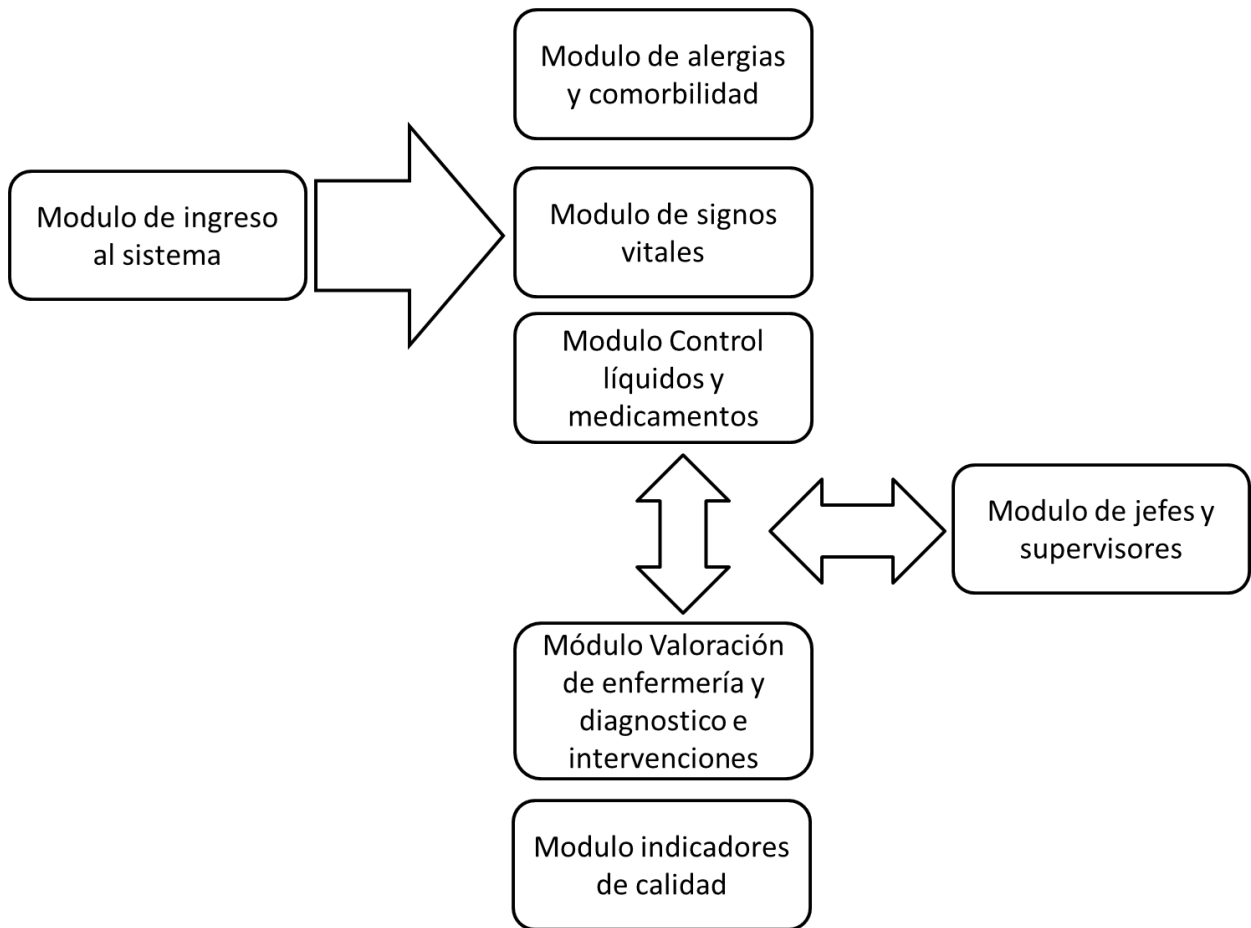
Modulo de alergias y comorbilidad

Modulo de ingreso al sistema

Modulo de signos vitales

Modulo Control líquidos y medicamentos

Modulo de jefes y supervisores

Módulo Valoración de enfermería y diagnostico e intervenciones

Modulo indicadores de calidad